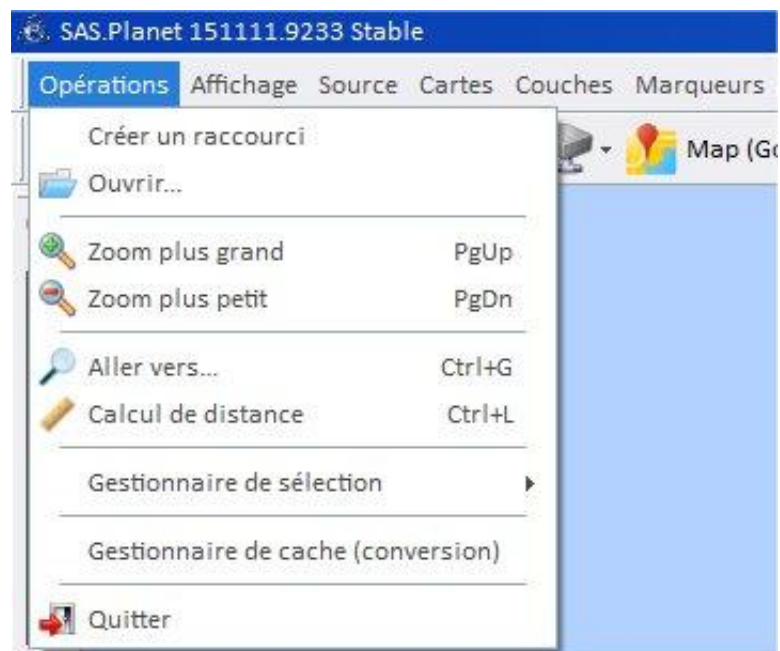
SAS.Planet 151111.9233 Stable

Opérations Affichage Source Cartes Couches Marqueurs

Map (Go

Créer un raccourci
Ouvrir...

Zoom plus grand PgUp
Zoom plus petit PgDn

Aller vers... Ctrl+G
Calcul de distance Ctrl+L

Gestionnaire de sélection

Gestionnaire de cache (conversion)

Quitter